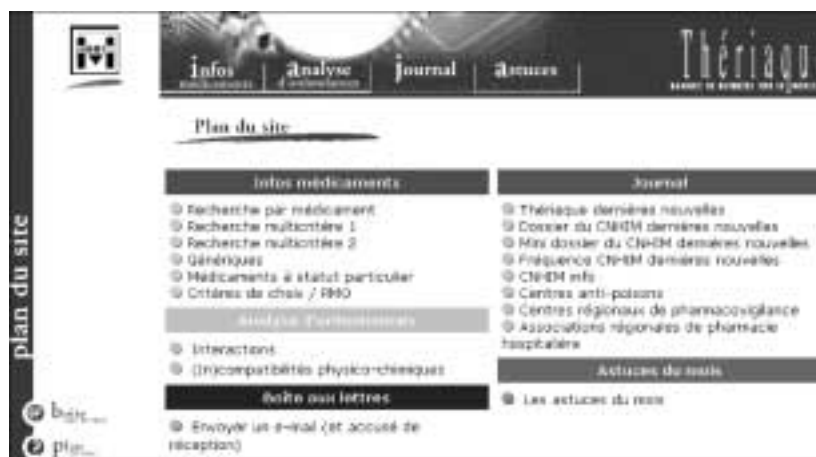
plan du site

Infos médicaments | Analyse d'ordonnance | Journal | Astuces

Thériaqu

Plan du site

Infos médicaments

Recherche par médicament
Recherche multicritère 1
Recherche multicritère 2
Génériques
Médicaments à statut particulier
Critères de choix / RMO

Analyse d'ordonnance

Interactions
(In)compatibilités physico-chimiques

Boîte aux lettres

Envoyer un e-mail (et accusé de réception)

Journal

Thériaque dernières nouvelles
Dossier du CNHIM dernières nouvelles
Mini dossier du CNHIM dernières nouvelles
Fréquence CNHIM dernières nouvelles
CNHIM info
Centres anti-poisons
Centres régionaux de pharmacovigilance
Associations régionales de pharmacie hospitalière

Astuces du mois

Les astuces du mois

b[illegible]

pl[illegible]